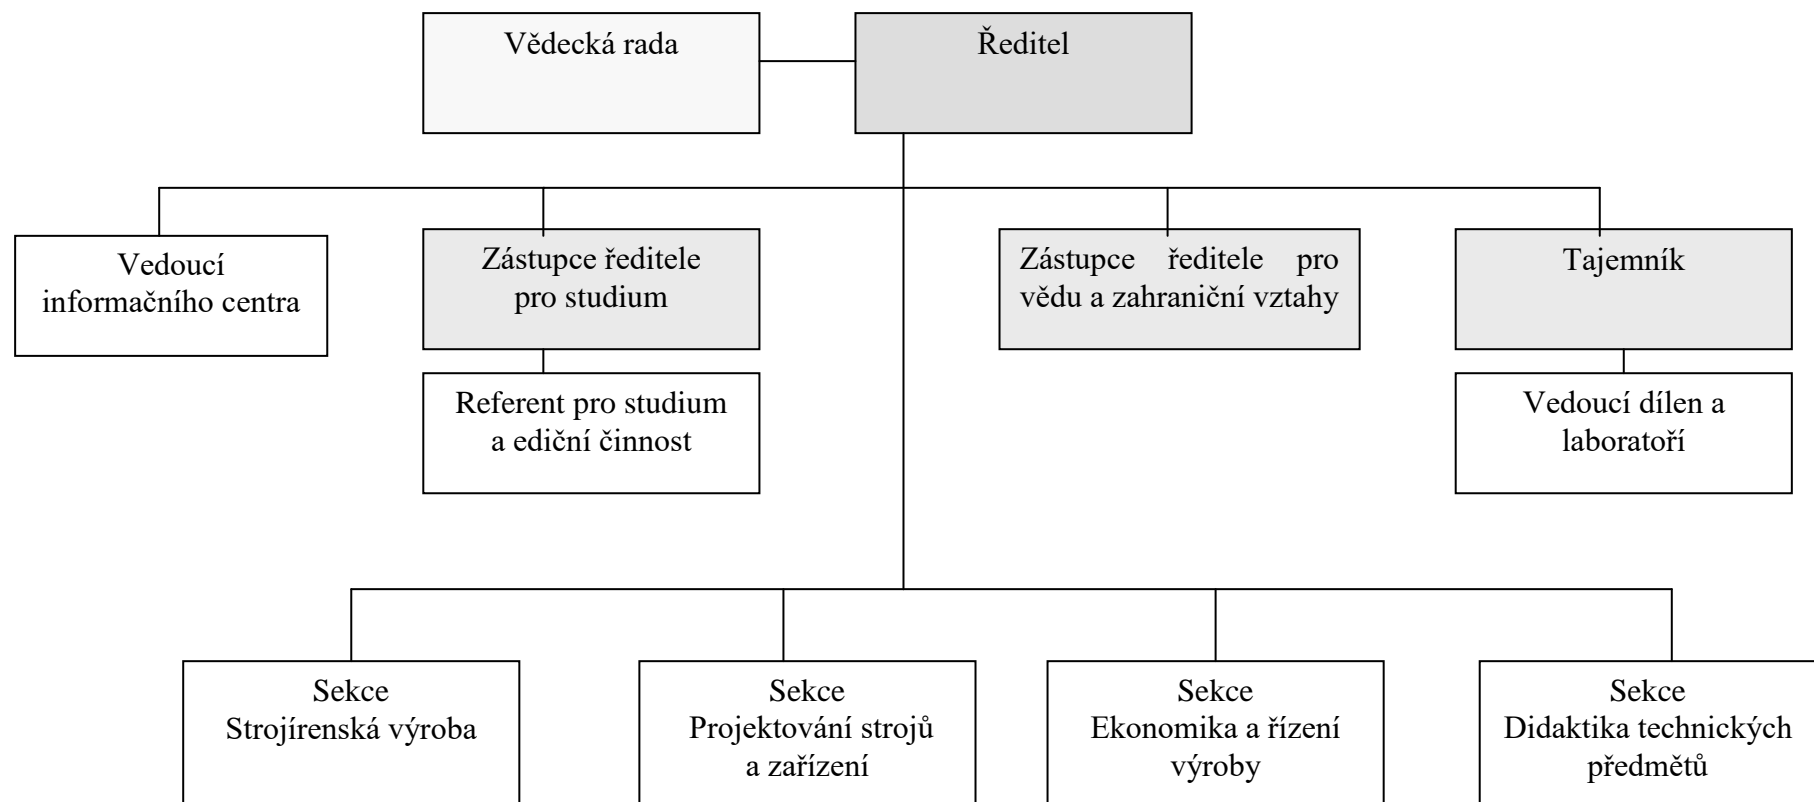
Vědecká rada

Ředitel

Vedoucí informačního centra

Zástupce ředitele pro studium

Referent pro studium a ediční činnost

Zástupce ředitele pro vědu a zahraniční vztahy

Tajemník

Vedoucí dílen a laboratoří

Sekce Strojírenská výroba

Sekce Projektování strojů a zařízení

Sekce Ekonomika a řízení výroby

Sekce Didaktika technických předmětů